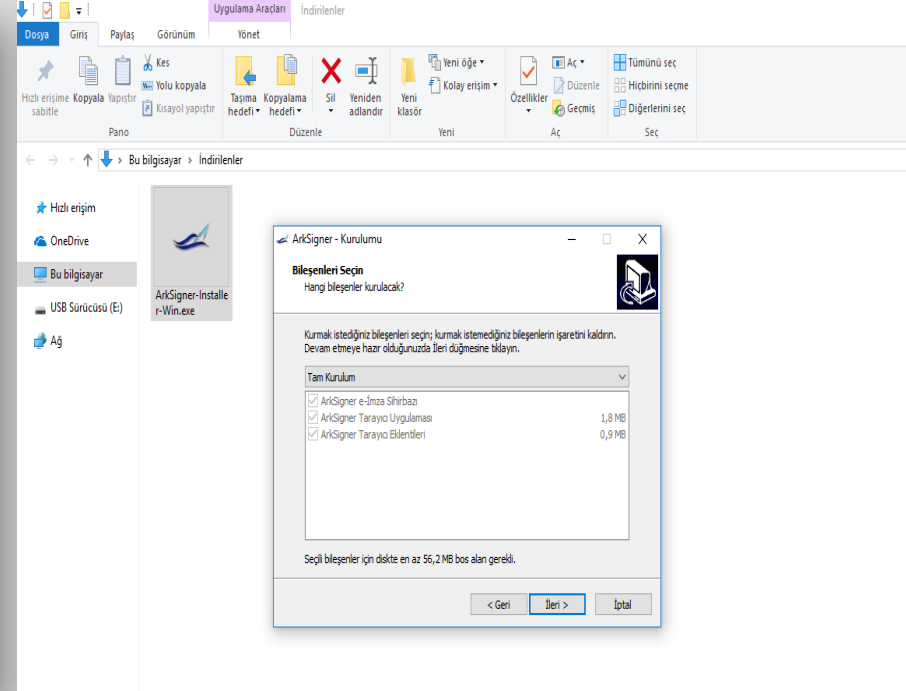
Uygulama Araçları
İndirilenler
Dosya
Giriş
Paylaş
Görünüm
Yönet

Hızlı erişime sabitle
Kopyala
Yapıştır
Kes
Yolu kopyala
Kısayol yapıştır
Pano
Taşıma hedefi
Kopyalama hedefi
Sil
Yeniden adlandır
Düzenle
Yeni klasör
Yeni öğe
Kolay erişim
Yeni
Özellikler
Aç
Düzenle
Geçmiş
Aç
Tümünü seç
Hiçbirini seçme
Diğerlerini seç
Seç

Bu bilgisayar › İndirilenler

Hızlı erişim
OneDrive
Bu bilgisayar
USB Sürücüsü (E:)
Ağ

ArkSigner-Installer-Win.exe

ArkSigner - Kurulumu

Bileşenleri Seçin
Hangi bileşenler kurulacak?

Kurmak istediğiniz bileşenleri seçin; kurmak istemediğiniz bileşenlerin işaretini kaldırın. Devam etmeye hazır olduğunuzda İleri düğmesine tıklayın.

Tam Kurulum

ArkSigner e-İmza Sihirbazı
ArkSigner Tarayıcı Uygulaması 1,8 MB
ArkSigner Tarayıcı Eklentileri 0,9 MB

Seçili bileşenler için diskte en az 56,2 MB bos alan gerekli.

< Geri
İleri >
İptal